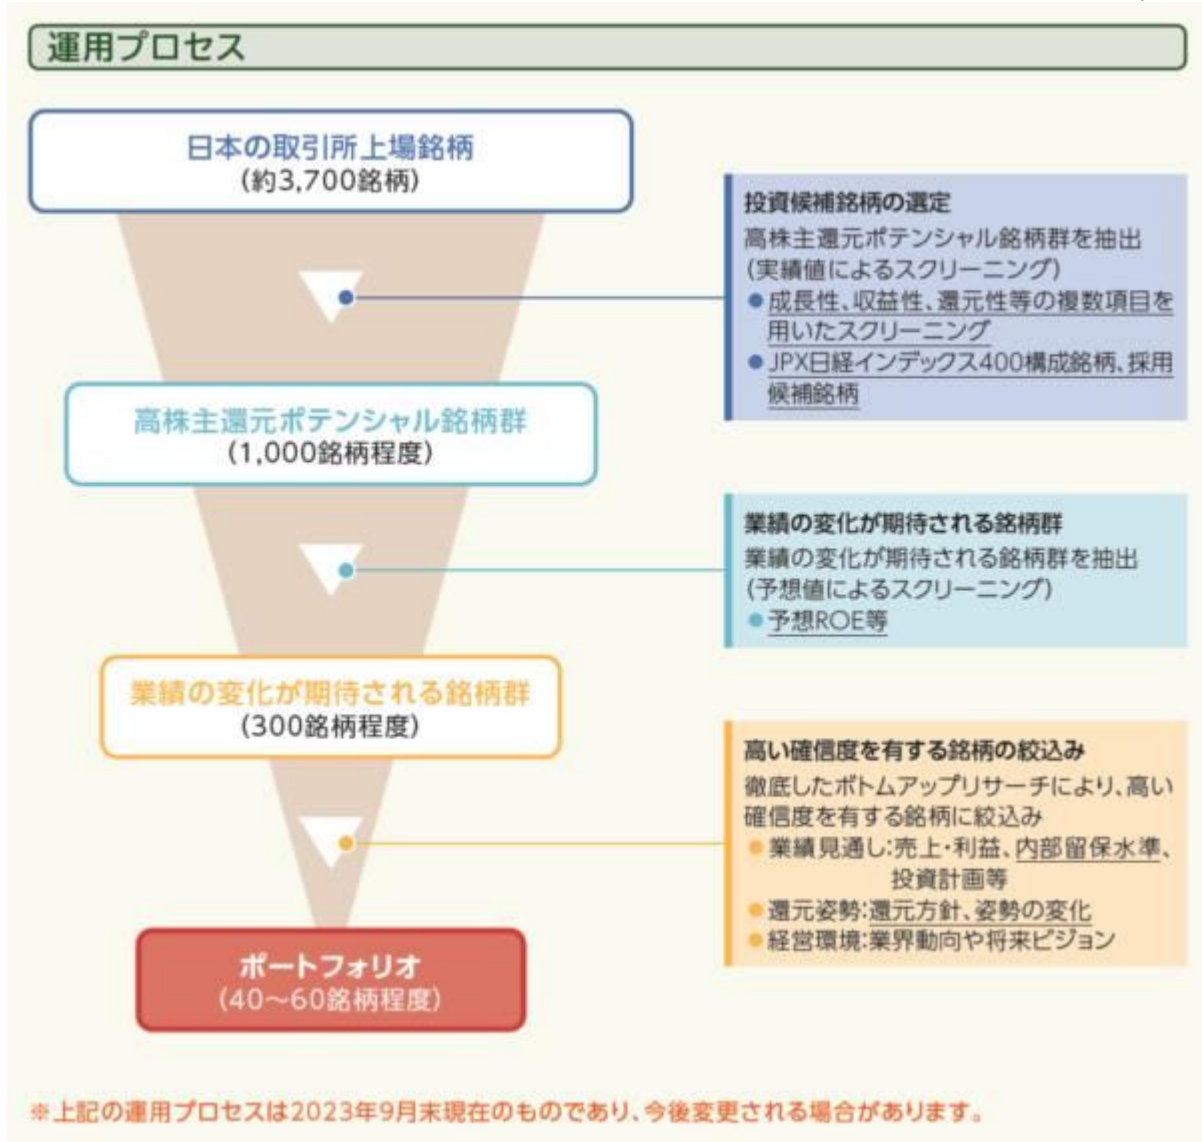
運用プロセス

日本の取引所上場銘柄
(約3,700銘柄)

投資候補銘柄の選定
高株主還元ポテンシャル銘柄群を抽出
(実績値によるスクリーニング)
● 成長性、収益性、還元性等の複数項目を用いたスクリーニング
● JPX日経インデックス400構成銘柄、採用候補銘柄

高株主還元ポテンシャル銘柄群
(1,000銘柄程度)

業績の変化が期待される銘柄群
業績の変化が期待される銘柄群を抽出
(予想値によるスクリーニング)
● 予想ROE等

業績の変化が期待される銘柄群
(300銘柄程度)

高い確信度を有する銘柄の絞込み
徹底したボトムアップリサーチにより、高い確信度を有する銘柄に絞込み
● 業績見通し:売上・利益、内部留保水準、投資計画等
● 還元姿勢:還元方針、姿勢の変化
● 経営環境:業界動向や将来ビジョン

ポートフォリオ
(40~60銘柄程度)

※上記の運用プロセスは2023年9月末現在のものであり、今後変更される場合があります。